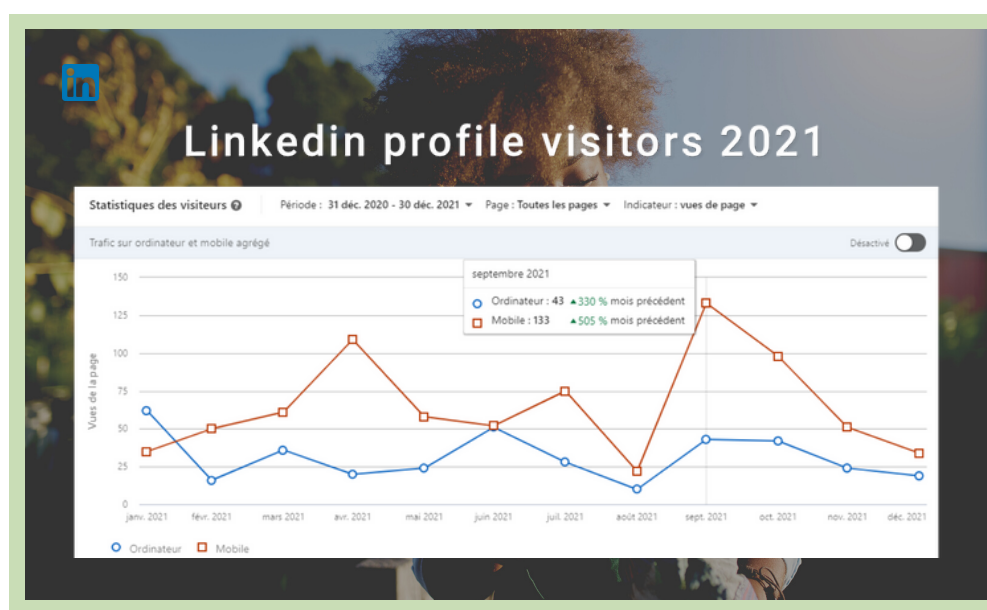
in

Linkedin profile visitors 2021

Statistiques des visiteurs ? Période : 31 déc. 2020 - 30 déc. 2021 ▾ Page : Toutes les pages ▾ Indicateur : vues de page ▾

Trafic sur ordinateur et mobile agrégé

Désactivé

septembre 2021
Ordinateur : 43 ▲330 % mois précédent
Mobile : 133 ▲505 % mois précédent

150
125
100
75
50
25
0

Vues de la page

janv. 2021 févr. 2021 mars 2021 avr. 2021 mai 2021 juin 2021 juil. 2021 août 2021 sept. 2021 oct. 2021 nov. 2021 déc. 2021

Ordinateur Mobile